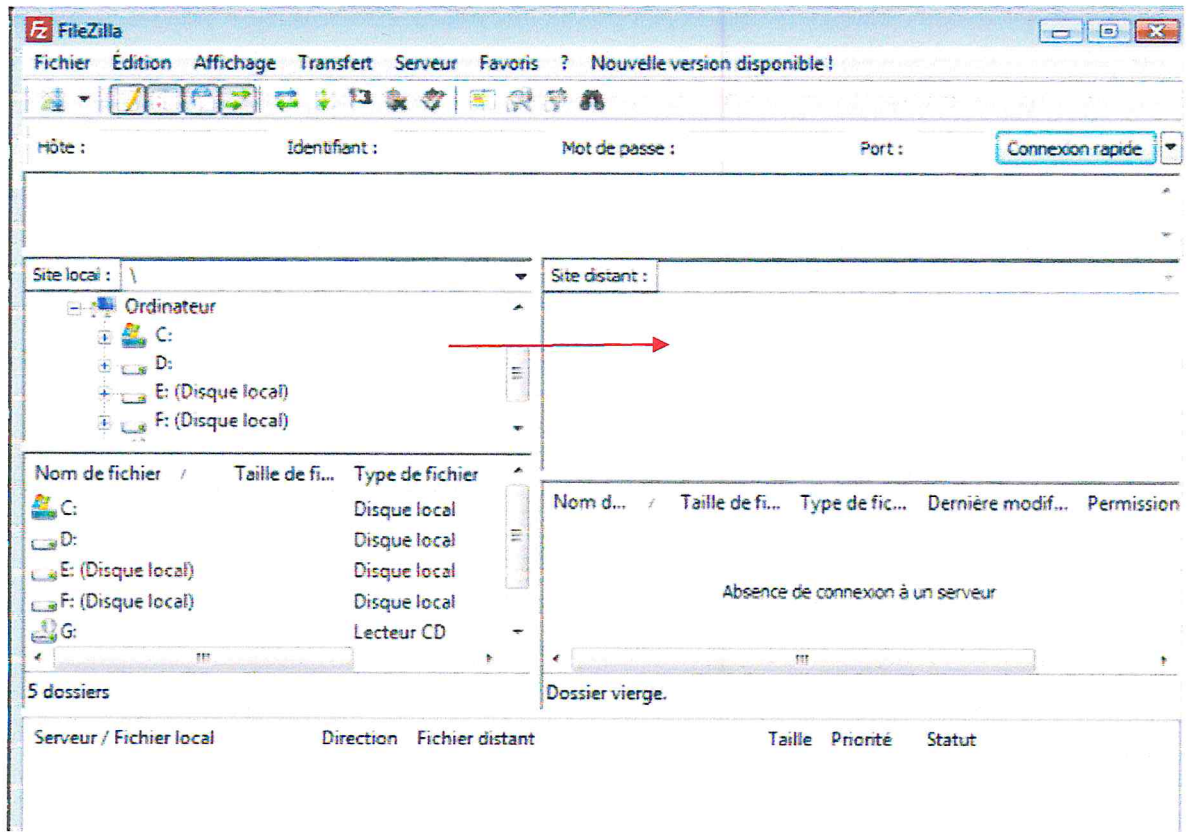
FileZilla

Fichier Édition Affichage Transfert Serveur Favoris ? Nouvelle version disponible !

Hôte : Identifiant : Mot de passe : Port : Connexion rapide

Site local : \

Ordinateur
C:
D:
E: (Disque local)
F: (Disque local)

Site distant :

| Nom de fichier / | Taille de fi... | Type de fichier |
|---|---|---|
| C: | | Disque local |
| D: | | Disque local |
| E: (Disque local) | | Disque local |
| F: (Disque local) | | Disque local |
| G: | | Lecteur CD |

5 dossiers

| Nom d... / | Taille de fi... | Type de fic... | Dernière modif... | Permission |
|---|---|---|---|---|

Absence de connexion à un serveur

Dossier vierge.

| Serveur / Fichier local | Direction | Fichier distant | Taille | Priorité | Statut |
|---|---|---|---|---|---|